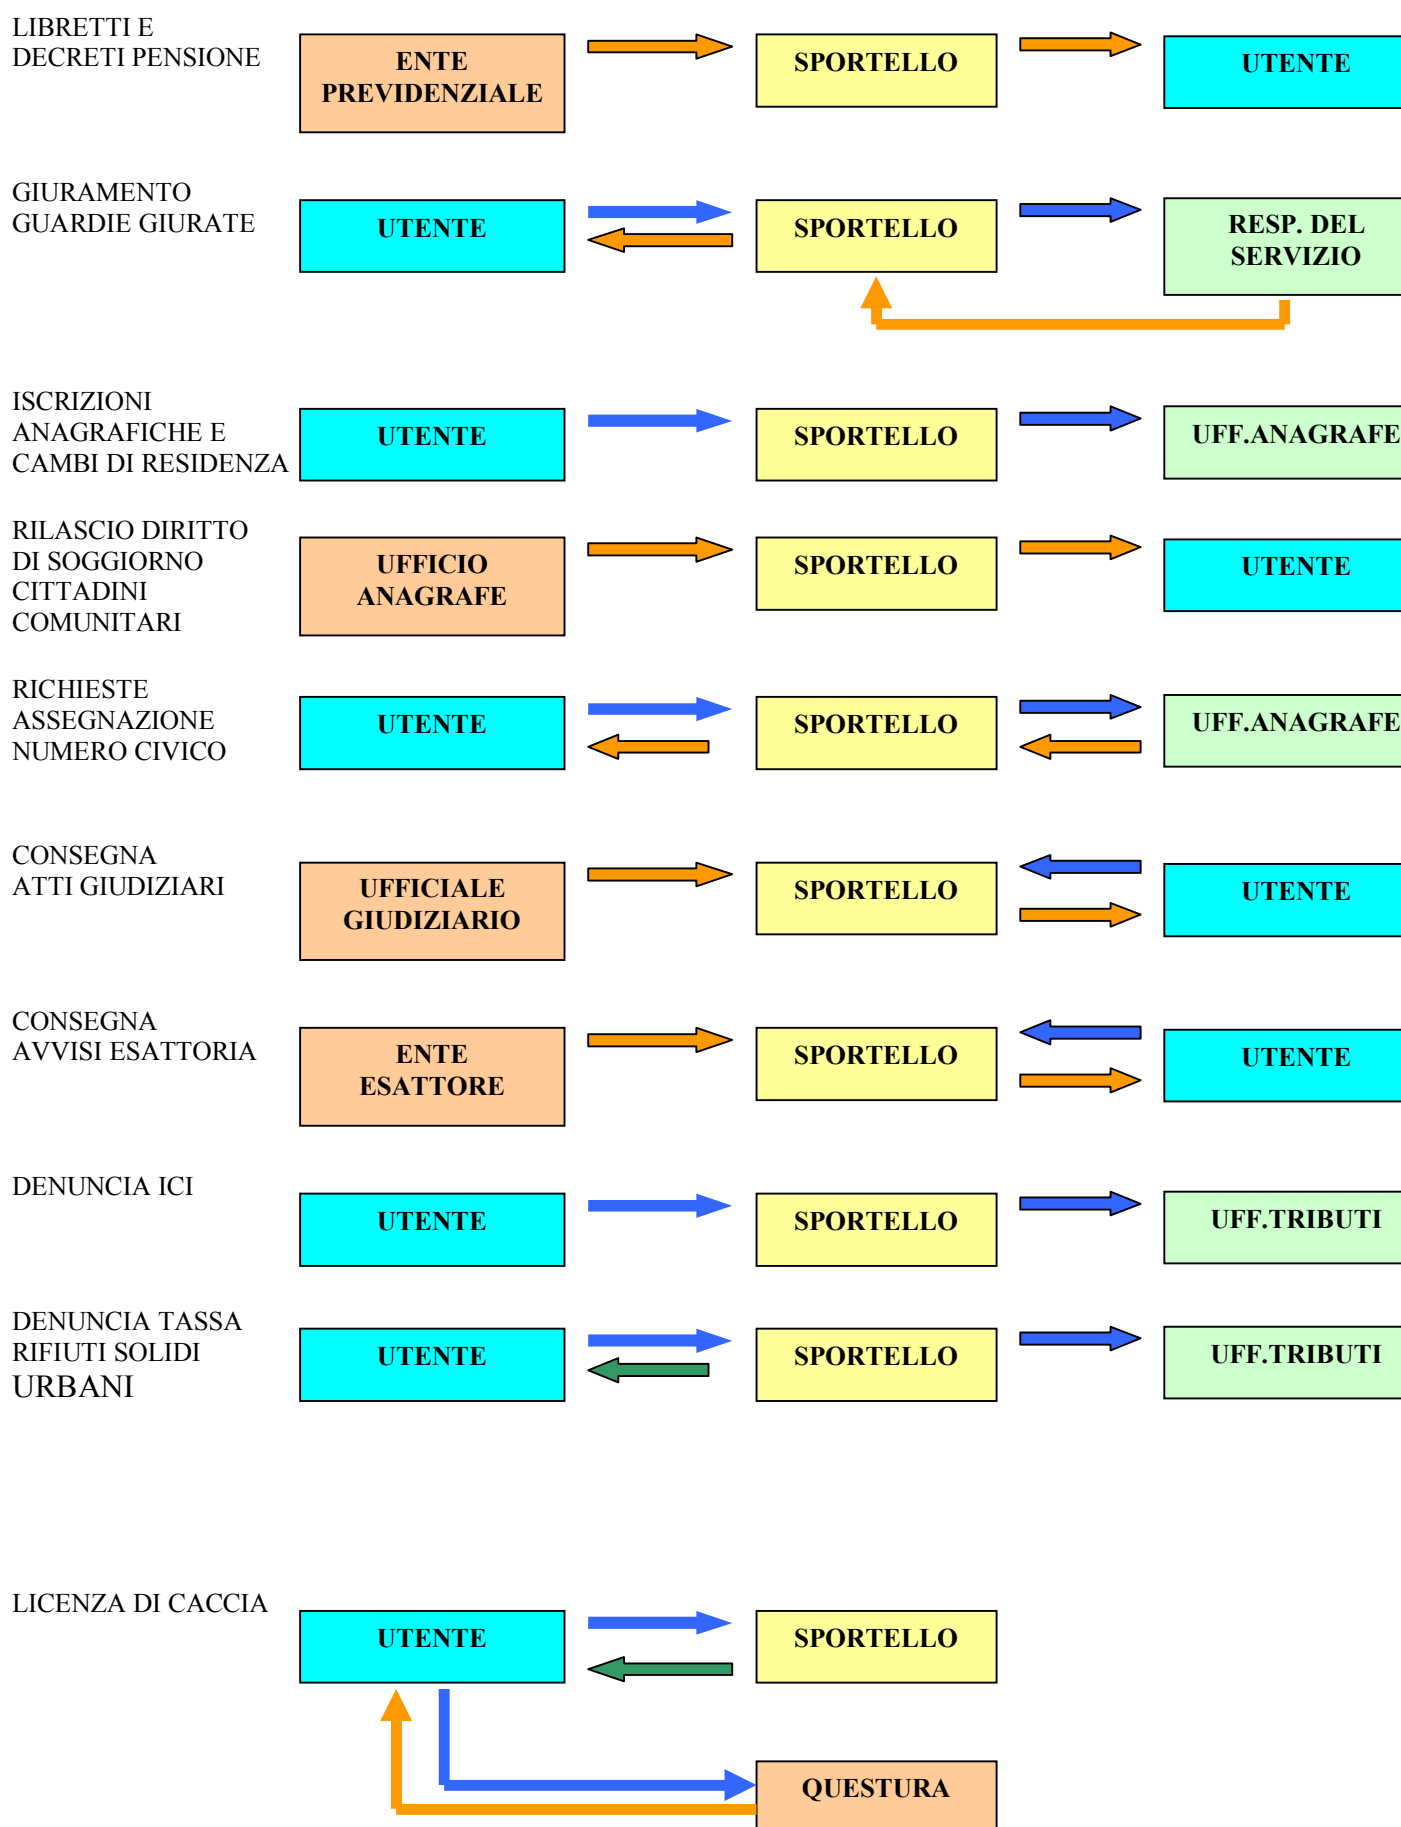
LIBRETTI E DECRETI PENSIONE

ENTE PREVIDENZIALE

SPORTELLO

UTENTE

GIURAMENTO GUARDIE GIURATE

UTENTE

SPORTELLO

RESP. DEL SERVIZIO

ISCRIZIONI ANAGRAFICHE E CAMBI DI RESIDENZA

UTENTE

SPORTELLO

UFF.ANAGRAFE

RILASCIO DIRITTO DI SOGGIORNO CITTADINI COMUNITARI

UFFICIO ANAGRAFE

SPORTELLO

UTENTE

RICHIESTE ASSEGNAZIONE NUMERO CIVICO

UTENTE

SPORTELLO

UFF.ANAGRAFE

CONSEGNA ATTI GIUDIZIARI

UFFICIALE GIUDIZIARIO

SPORTELLO

UTENTE

CONSEGNA AVVISI ESATTORIA

ENTE ESATTORE

SPORTELLO

UTENTE

DENUNCIA ICI

UTENTE

SPORTELLO

UFF.TRIBUTI

DENUNCIA TASSA RIFIUTI SOLIDI URBANI

UTENTE

SPORTELLO

UFF.TRIBUTI

LICENZA DI CACCIA

UTENTE

SPORTELLO

QUESTURA